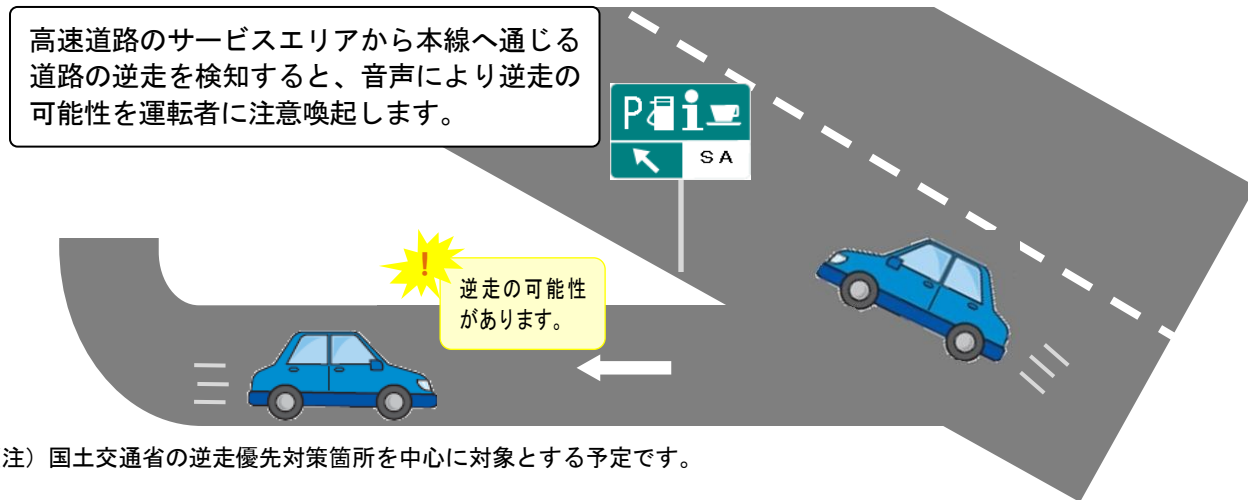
高速道路のサービスエリアから本線へ通じる道路の逆走を検知すると、音声により逆走の可能性を運転者に注意喚起します。

P i

SA

!

逆走の可能性があります。

注）国土交通省の逆走優先対策箇所を中心に対象とする予定です。